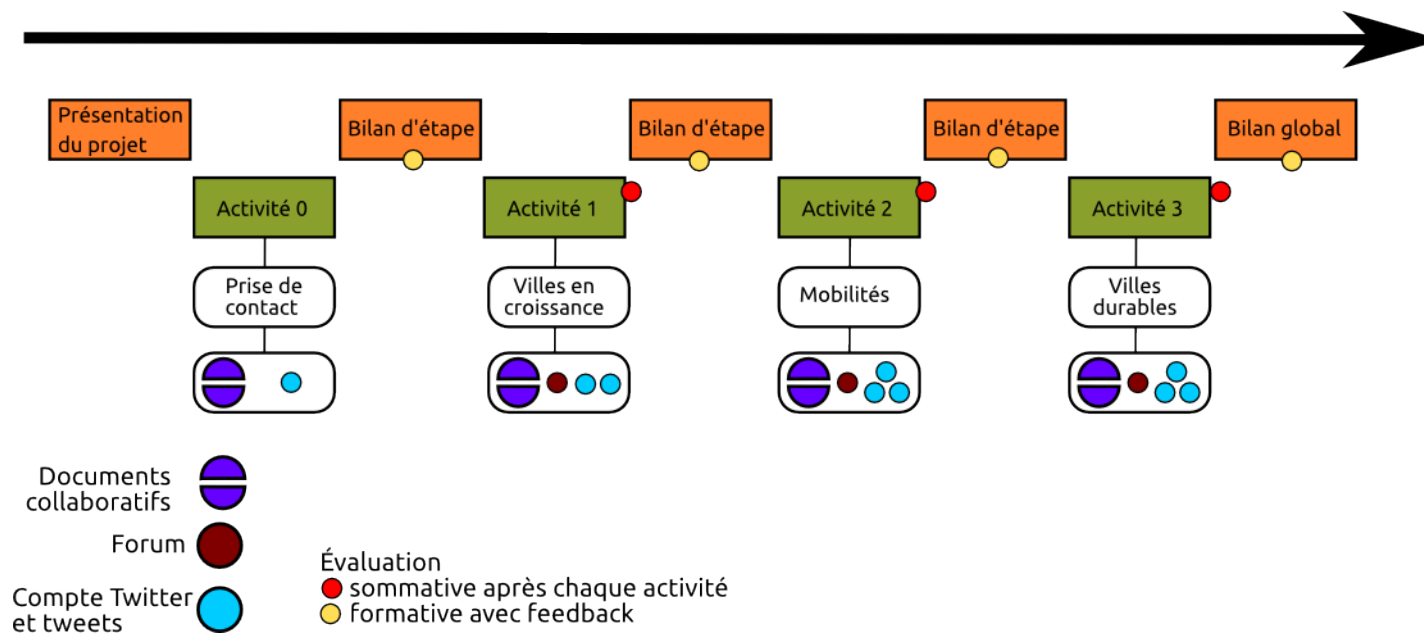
Présentation du projet

Bilan d'étape

Bilan d'étape

Bilan d'étape

Bilan global

Activité 0

Activité 1

Activité 2

Activité 3

Prise de contact

Villes en croissance

Mobilités

Villes durables

Documents collaboratifs

Forum

Compte Twitter et tweets

Évaluation
sommative après chaque activité
formative avec feedback